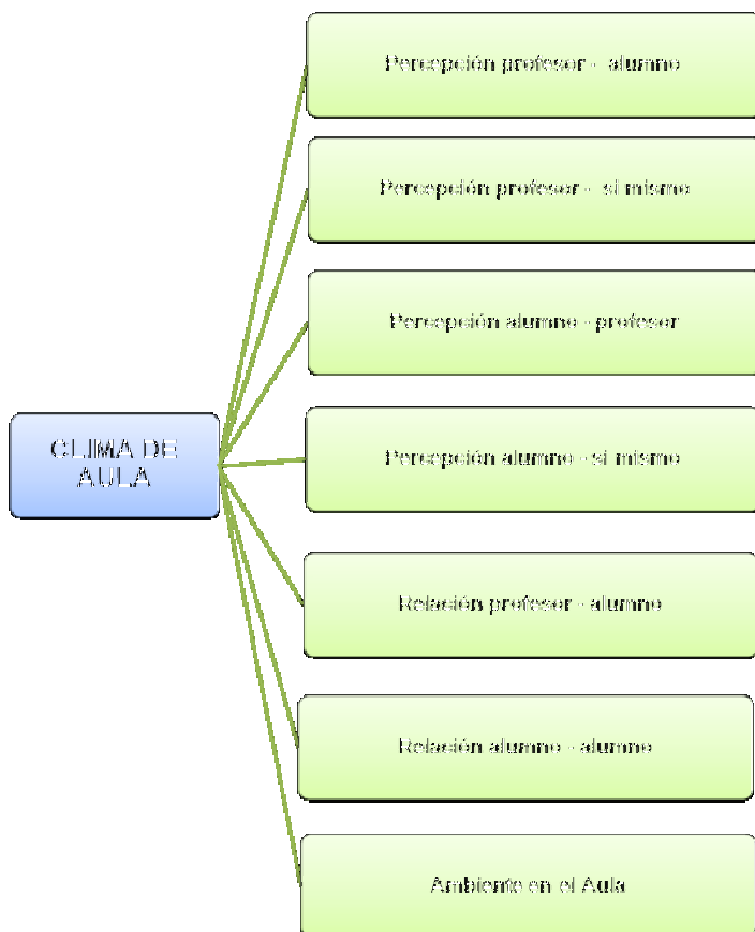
CLIMA DE AULA

Percepción profesor - alumno

Percepción profesor - sí mismo

Percepción alumno - profesor

Percepción alumno - sí mismo

Relación profesor - alumno

Relación alumno - alumno

Ambiente en el Aula